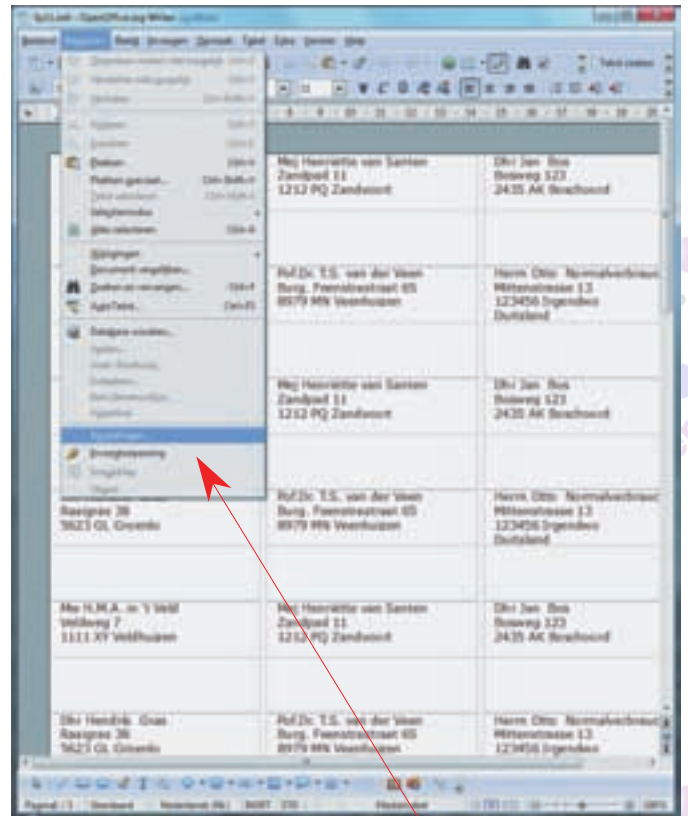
Bestand Bewerken Beeld Invoegen Opmaak Tabel Extra Venster Help

Plakken
Plakken speciaal...
Selecteren
Alles selecteren
Wijzigingen
Document vergelijken...
Zoeken en vervangen...
AutoTekst...
Exemplaren wisselen...
Bewerken

Mej Henriëtte van Santen
Zandpad 11
1212 PQ Zandvoort

Dhr Jan Bos
Bosweg 123
2435 AK Bosdvoord

Prof.Dr. T.S. van der Veen
Burg. Feenstrastraat 65
8979 MN Veenhuizen

Herrn Otto Normalverbrauc
Mittenstrasse 13
123456 Irgendwo
Duitsland

Mej Henriëtte van Santen
Zandpad 11
1212 PQ Zandvoort

Dhr Jan Bos
Bosweg 123
2435 AK Bosdvoord

Raasgras 36
5623 GL Groenlo

Prof.Dr. T.S. van der Veen
Burg. Feenstrastraat 65
8979 MN Veenhuizen

Herrn Otto Normalverbrauc
Mittenstrasse 13
123456 Irgendwo
Duitsland

Mw H.M.A. m 't Veld
Veldweg 7
1111 XY Veldhuizen

Mej Henriëtte van Santen
Zandpad 11
1212 PQ Zandvoort

Dhr Jan Bos
Bosweg 123
2435 AK Bosdvoord

Dhr Hendrik Gras
Raasgras 36
5623 GL Groenlo

Prof.Dr. T.S. van der Veen
Burg. Feenstrastraat 65
8979 MN Veenhuizen

Herrn Otto Normalverbrauc
Mittenstrasse 13
123456 Irgendwo

Pagina 1 / 1 Standaard Nederlands (NL) INSRT STD